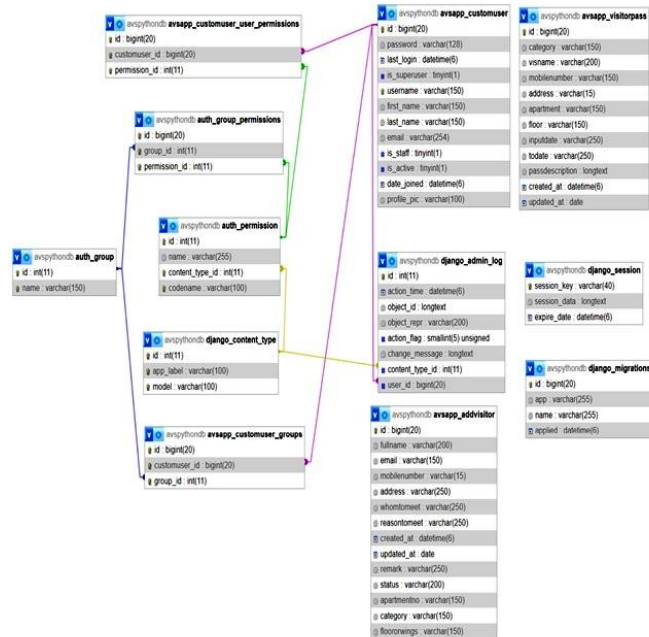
avspythondb avsapp_customuser_user_permissions
id : bigint(20)
customuser_id : bigint(20)
permission_id : int(11)

avspythondb avsapp_customuser
id : bigint(20)
password : varchar(128)
last_login : datetime(6)
is_superuser : tinyint(1)
username : varchar(150)
first_name : varchar(150)
last_name : varchar(150)
email : varchar(254)
is_staff : tinyint(1)
is_active : tinyint(1)
date_joined : datetime(6)
profile_pic : varchar(100)

avspythondb avsapp_visitorpass
id : bigint(20)
category : varchar(150)
visname : varchar(200)
mobilenumber : varchar(150)
address : varchar(15)
apartment : varchar(150)
floor : varchar(150)
inputdate : varchar(250)
todate : varchar(250)
passdescription : longtext
created_at : datetime(6)
updated_at : date

avspythondb auth_group_permissions
id : bigint(20)
group_id : int(11)
permission_id : int(11)

avspythondb auth_group
id : int(11)
name : varchar(150)

avspythondb auth_permission
id : int(11)
name : varchar(255)
content_type_id : int(11)
codename : varchar(100)

avspythondb django_admin_log
id : int(11)
action_time : datetime(6)
object_id : longtext
object_repr : varchar(200)
action_flag : smallint(5) unsigned
change_message : longtext
content_type_id : int(11)
user_id : bigint(20)

avspythondb django_session
session_key : varchar(40)
session_data : longtext
expire_date : datetime(6)

avspythondb django_content_type
id : int(11)
app_label : varchar(100)
model : varchar(100)

avspythondb django_migrations
id : bigint(20)
app : varchar(255)
name : varchar(255)
applied : datetime(6)

avspythondb avsapp_customuser_groups
id : bigint(20)
customuser_id : bigint(20)
group_id : int(11)

avspythondb avsapp_addvisitor
id : bigint(20)
fullname : varchar(200)
email : varchar(150)
mobilenumber : varchar(15)
address : varchar(250)
whomtomeet : varchar(250)
reasontomeet : varchar(250)
created_at : datetime(6)
updated_at : date
remark : varchar(250)
status : varchar(200)
apartmentno : varchar(150)
category : varchar(150)
floororwings : varchar(150)